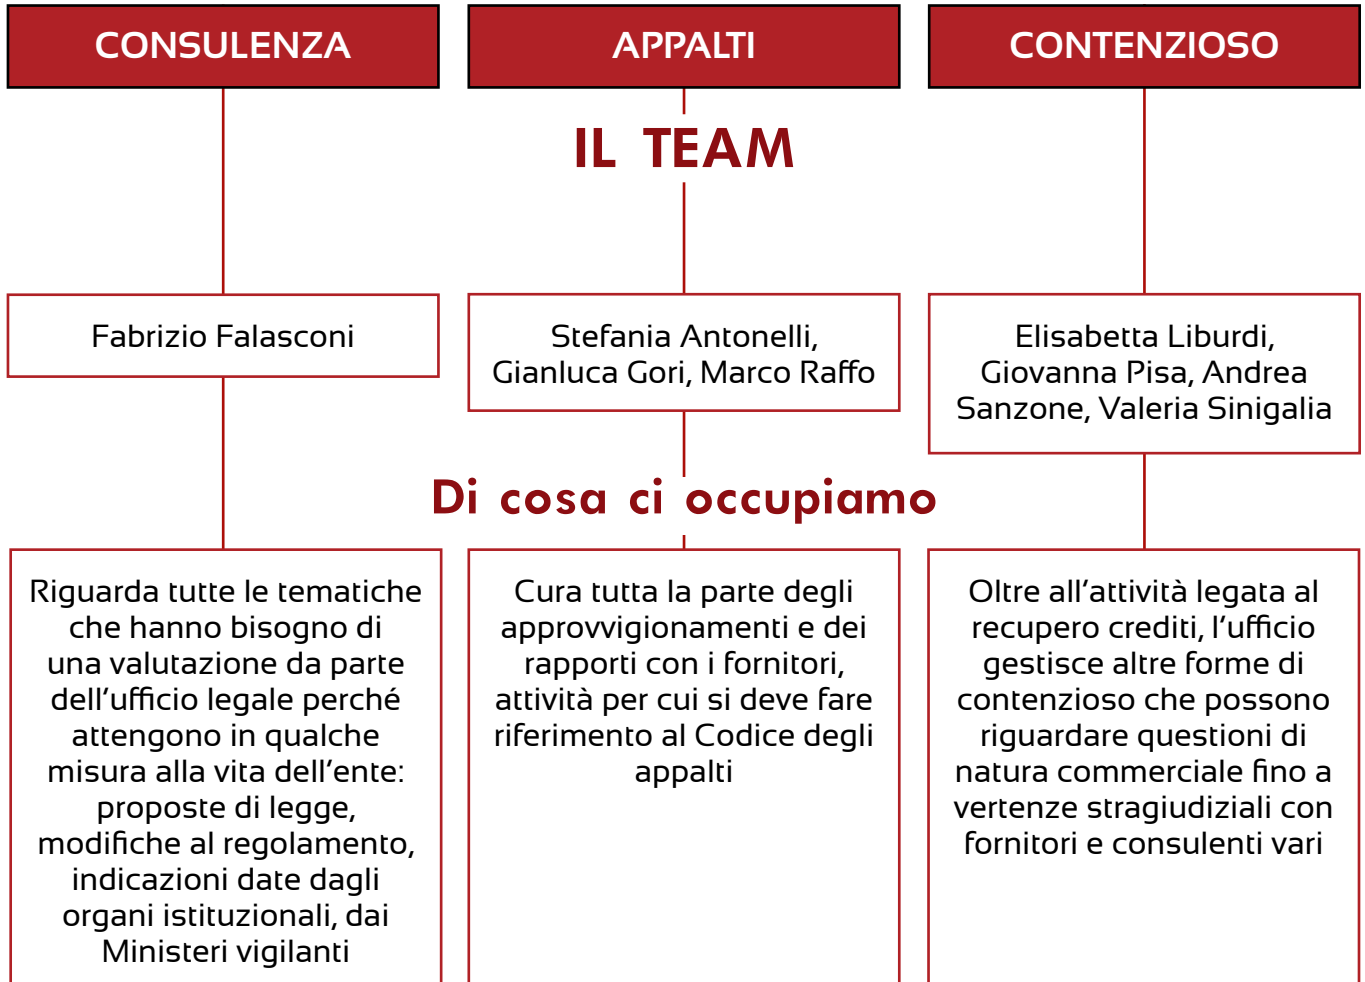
CONSULENZA

APPALTI

CONTENZIOSO

IL TEAM

Fabrizio Falasconi

Stefania Antonelli, Gianluca Gori, Marco Raffo

Elisabetta Liburdi, Giovanna Pisa, Andrea Sanzone, Valeria Sinigalia

Di cosa ci occupiamo

Riguarda tutte le tematiche che hanno bisogno di una valutazione da parte dell'ufficio legale perché attengono in qualche misura alla vita dell'ente: proposte di legge, modifiche al regolamento, indicazioni date dagli organi istituzionali, dai Ministeri vigilanti

Cura tutta la parte degli approvvigionamenti e dei rapporti con i fornitori, attività per cui si deve fare riferimento al Codice degli appalti

Oltre all'attività legata al recupero crediti, l'ufficio gestisce altre forme di contenzioso che possono riguardare questioni di natura commerciale fino a vertenze stragiudiziali con fornitori e consulenti vari